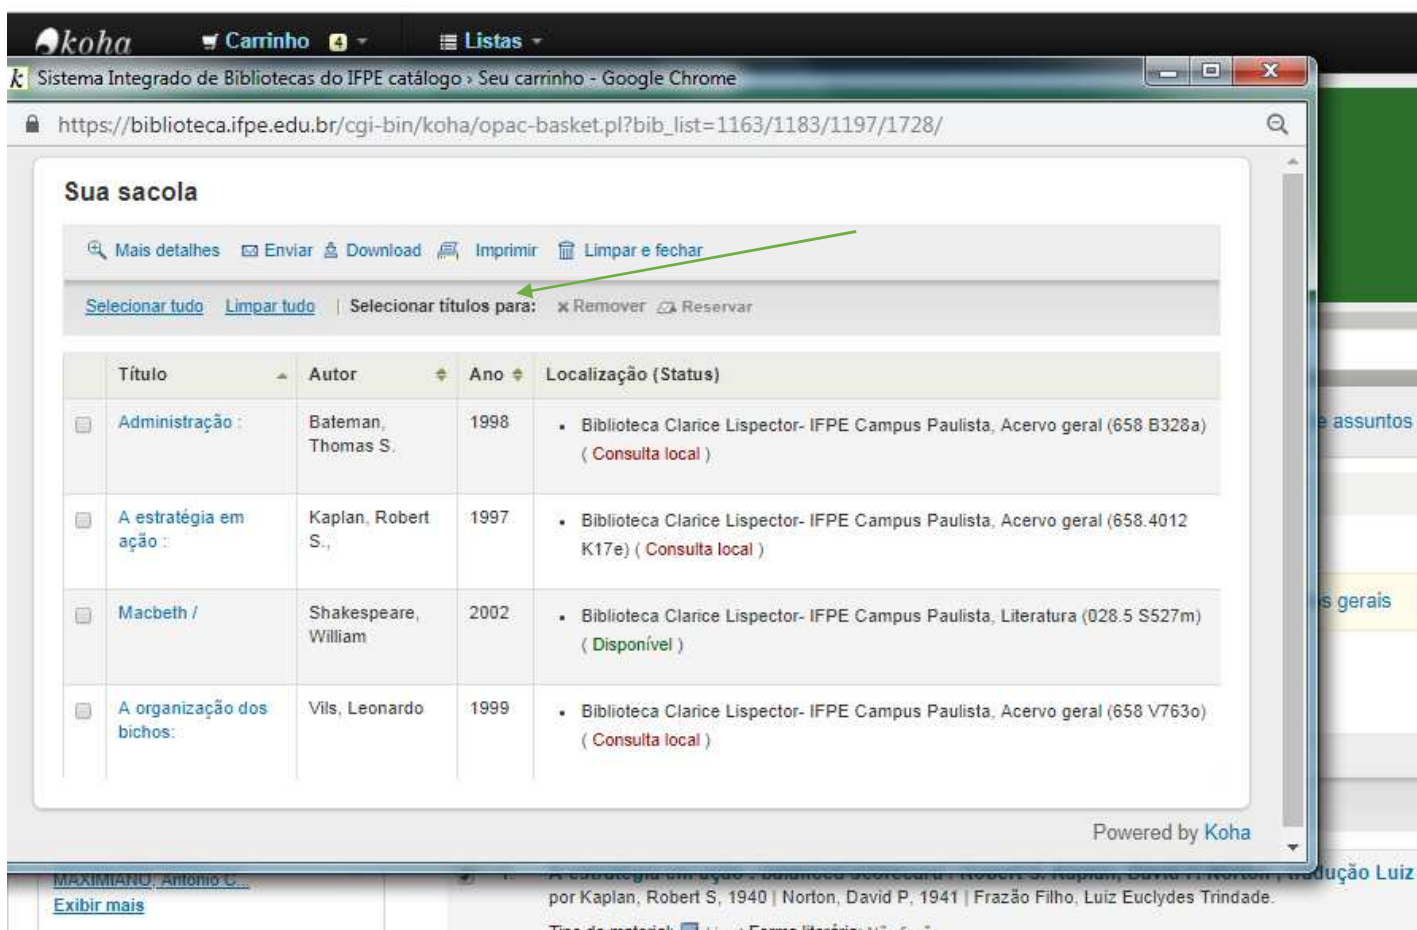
koha Carrinho 4 Listas

Sistema Integrado de Bibliotecas do IFPE catálogo › Seu carrinho - Google Chrome

https://biblioteca.ifpe.edu.br/cgi-bin/koha/opac-basket.pl?bib_list=1163/1183/1197/1728/

Sua sacola

Mais detalhes Enviar Download Imprimir Limpar e fechar

Selecionar tudo Limpar tudo | Selecionar títulos para: Remover Reservar

| | Título | Autor | Ano | Localização (Status) |
|---|---|---|---|---|
| | Administração : | Bateman, Thomas S. | 1998 | • Biblioteca Clarice Lispector- IFPE Campus Paulista, Acervo geral (658 B328a) ( Consulta local ) |
| | A estratégia em ação : | Kaplan, Robert S., | 1997 | • Biblioteca Clarice Lispector- IFPE Campus Paulista, Acervo geral (658.4012 K17e) ( Consulta local ) |
| | Macbeth / | Shakespeare, William | 2002 | • Biblioteca Clarice Lispector- IFPE Campus Paulista, Literatura (028.5 S527m) ( Disponível ) |
| | A organização dos bichos: | Vils, Leonardo | 1999 | • Biblioteca Clarice Lispector- IFPE Campus Paulista, Acervo geral (658 V763o) ( Consulta local ) |

Powered by Koha

assuntos

s gerais

MAXIMIANO, Antonio C...
Exibir mais

A estratégia em ação : balanced scorecard / Robert S. Kaplan, David P. Norton ; tradução Luiz
por Kaplan, Robert S, 1940 | Norton, David P, 1941 | Frazão Filho, Luiz Euclydes Trindade.